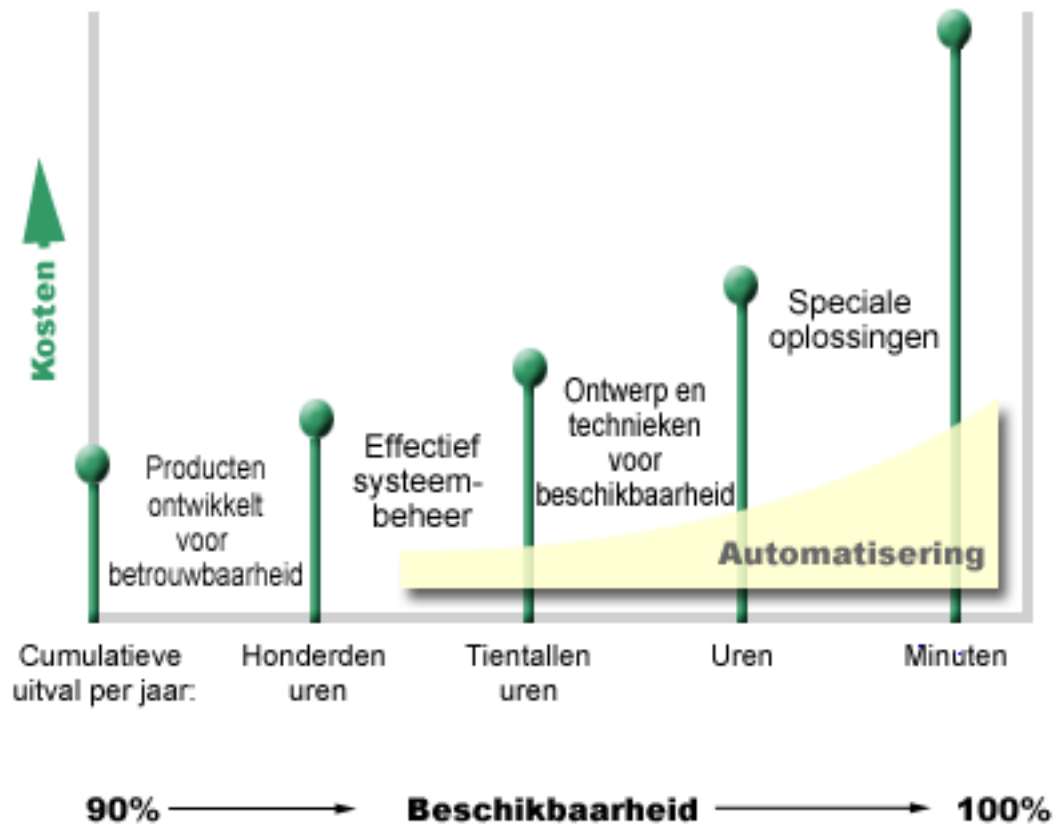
Kosten

Producten ontwikkelt voor betrouwbaarheid

Effectief systeembeheer

Ontwerp en technieken voor beschikbaarheid

Speciale oplossingen

Automatisering

Cumulatieve uitval per jaar:

Honderden uren

Tientallen uren

Uren

Minuten

90% Beschikbaarheid 100%